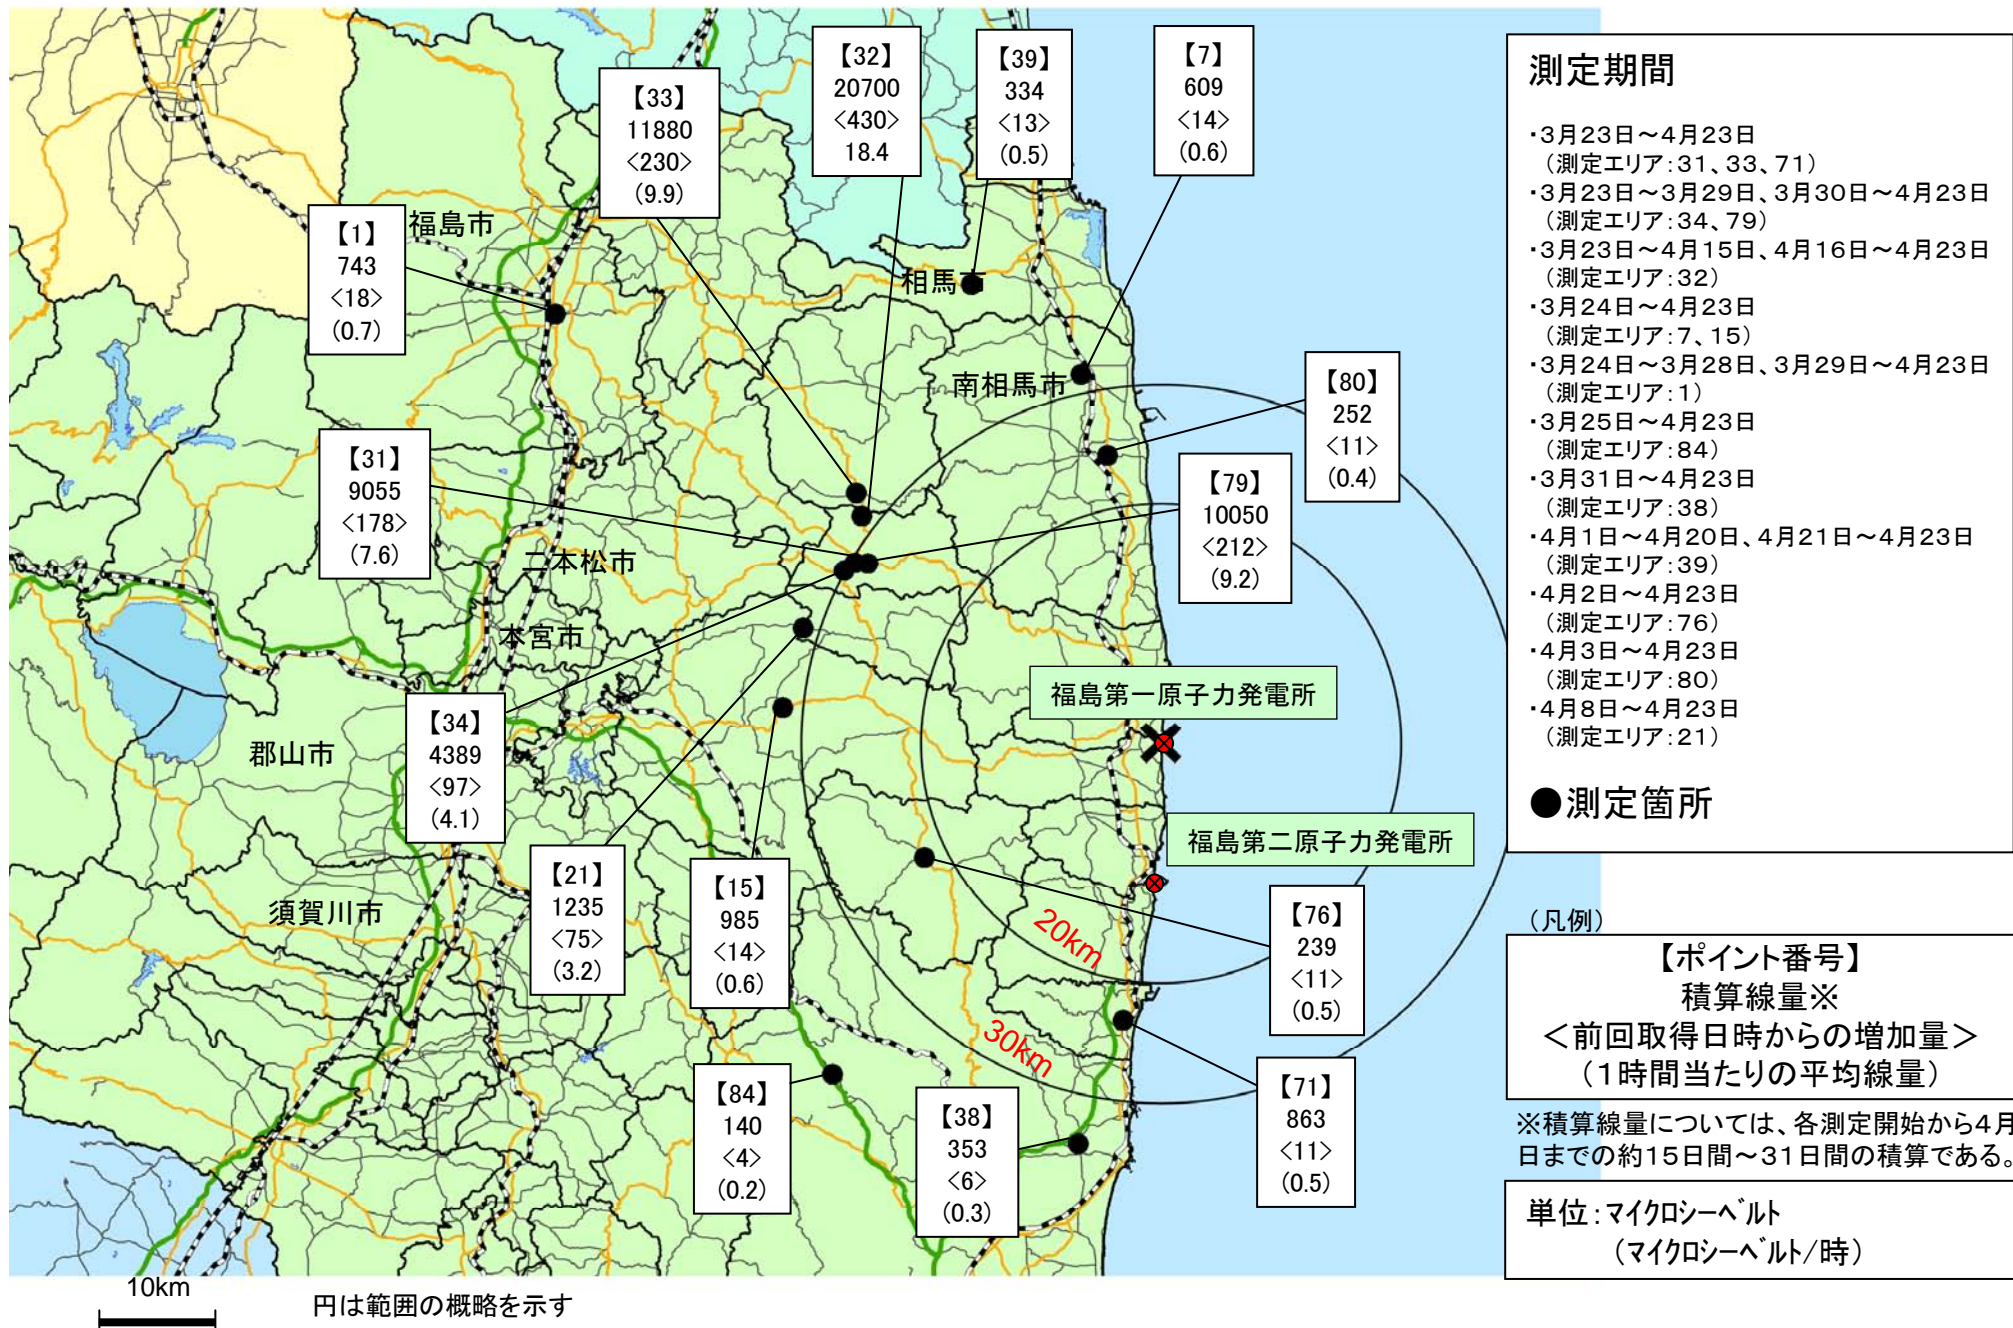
【33】
11880
<230>
(9.9)

【32】
20700
<430>
18.4

【39】
334
<13>
(0.5)

【7】
609
<14>
(0.6)

【1】
743
<18>
(0.7)

福島市

相馬市

南相馬市

【80】
252
<11>
(0.4)

【31】
9055
<178>
(7.6)

【79】
10050
<212>
(9.2)

二本松市

本宮市

福島第一原子力発電所

【34】
4389
<97>
(4.1)

郡山市

福島第二原子力発電所

須賀川市

【21】
1235
<75>
(3.2)

【15】
985
<14>
(0.6)

【76】
239
<11>
(0.5)

20km

30km

【84】
140
<4>
(0.2)

【38】
353
<6>
(0.3)

【71】
863
<11>
(0.5)

10km

円は範囲の概略を示す

測定期間

・3月23日～4月23日
（測定エリア：31、33、71）
・3月23日～3月29日、3月30日～4月23日
（測定エリア：34、79）
・3月23日～4月15日、4月16日～4月23日
（測定エリア：32）
・3月24日～4月23日
（測定エリア：7、15）
・3月24日～3月28日、3月29日～4月23日
（測定エリア：1）
・3月25日～4月23日
（測定エリア：84）
・3月31日～4月23日
（測定エリア：38）
・4月1日～4月20日、4月21日～4月23日
（測定エリア：39）
・4月2日～4月23日
（測定エリア：76）
・4月3日～4月23日
（測定エリア：80）
・4月8日～4月23日
（測定エリア：21）

●測定箇所

（凡例）

【ポイント番号】
積算線量※
＜前回取得日時からの増加量＞
（1時間当たりの平均線量）

※積算線量については、各測定開始から4月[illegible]日までの約15日間～31日間の積算である。

単位：マイクロシーベルト
（マイクロシーベルト/時）